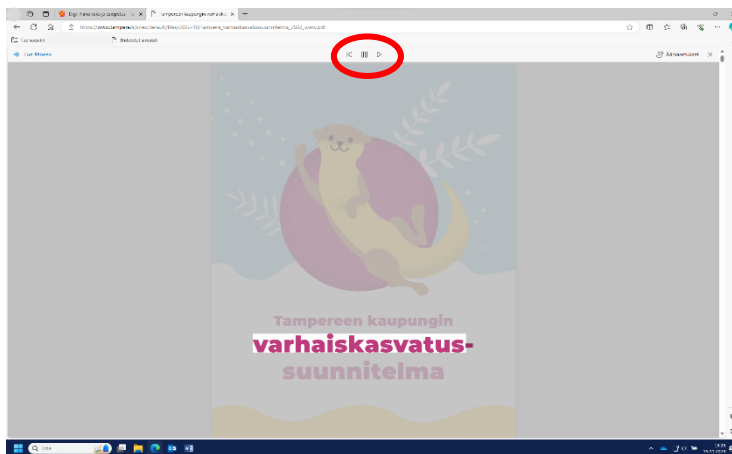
Digi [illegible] | Tampereen kaupungin varhaiskas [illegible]

https://www.tampere.fi/sites/default/files/2022-10/tampere_varhaiskasvatussuunnitelma_2022_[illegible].pdf

Tuo suosikit | Bedsoitut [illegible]

Lue ääneen

Ääniasetukset

Tampereen kaupungin

varhaiskasvatus-

suunnitelma

Haku